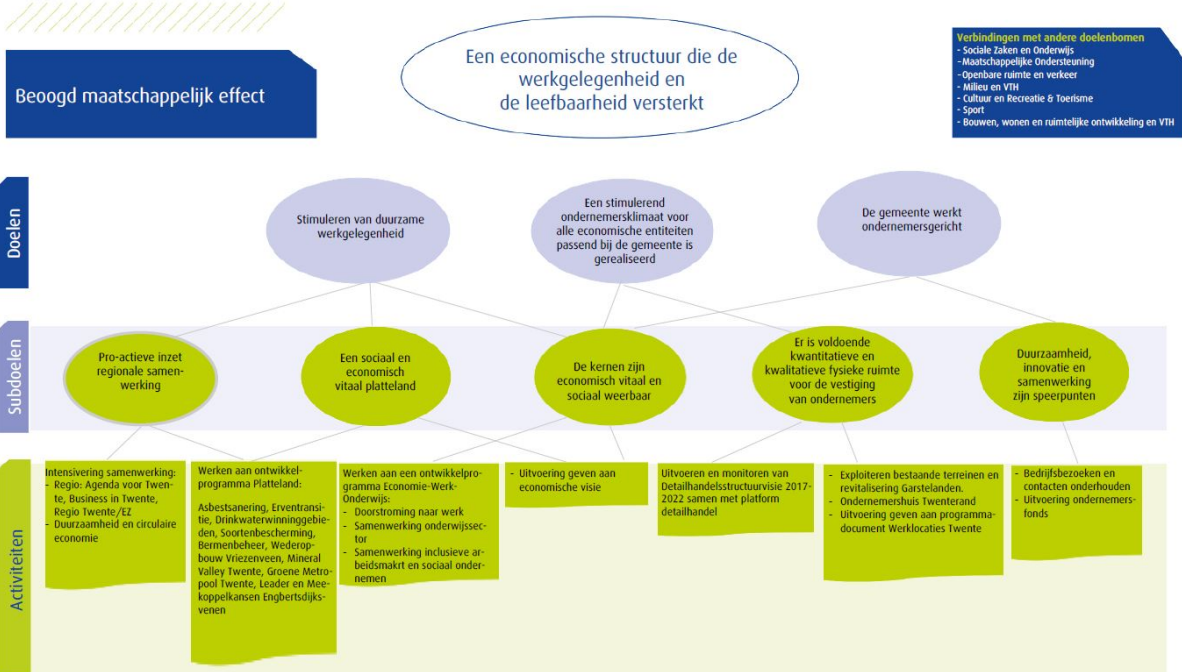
Beoogd maatschappelijk effect

Een economische structuur die de werkgelegenheid en de leefbaarheid versterkt

Verbindingen met andere doelenbomen
- Sociale Zaken en Onderwijs
- Maatschappelijke Ondersteuning
- Openbare ruimte en verkeer
- Milieu en VTH
- Cultuur en Recreatie & Toerisme
- Sport
- Bouwen, wonen en ruimtelijke ontwikkeling en VTH

Doelen

Stimuleren van duurzame werkgelegenheid

Een stimulerend ondernemersklimaat voor alle economische entiteiten passend bij de gemeente is gerealiseerd

De gemeente werkt ondernemersgericht

Subdoelen

Pro-actieve inzet regionale samenwerking

Een sociaal en economisch vitaal platteland

De kernen zijn economisch vitaal en sociaal weerbaar

Er is voldoende kwantitatieve en kwalitatieve fysieke ruimte voor de vestiging van ondernemers

Duurzaamheid, innovatie en samenwerking zijn speerpunten

Activiteiten

Intensivering samenwerking:
- Regio: Agenda voor Twente, Business in Twente, Regio Twente/EZ
- Duurzaamheid en circulaire economie

Werken aan ontwikkelprogramma Platteland:
Asbestsanering, Erventransitie, Drinkwaterwinninggebieden, Soortenbescherming, Bermenbeheer, Wederopbouw Vriezenveen, Mineral Valley Twente, Groene Metropool Twente, Leader en Meekoppelkansen Engbertsdijksvenen

Werken aan een ontwikkelprogramma Economie-Werk-Onderwijs:
- Doorstroming naar werk
- Samenwerking onderwijssector
- Samenwerking inclusieve arbeidsmakrt en sociaal ondernemen

- Uitvoering geven aan economische visie

Uitvoeren en monitoren van Detailhandelsstructuurvisie 2017-2022 samen met platform detailhandel

- Exploiteren bestaande terreinen en revitalisering Garstelanden.
- Ondernemershuis Twenterand
- Uitvoering geven aan programmadocument Werklocaties Twente

- Bedrijfsbezoeken en contacten onderhouden
- Uitvoering ondernemersfonds